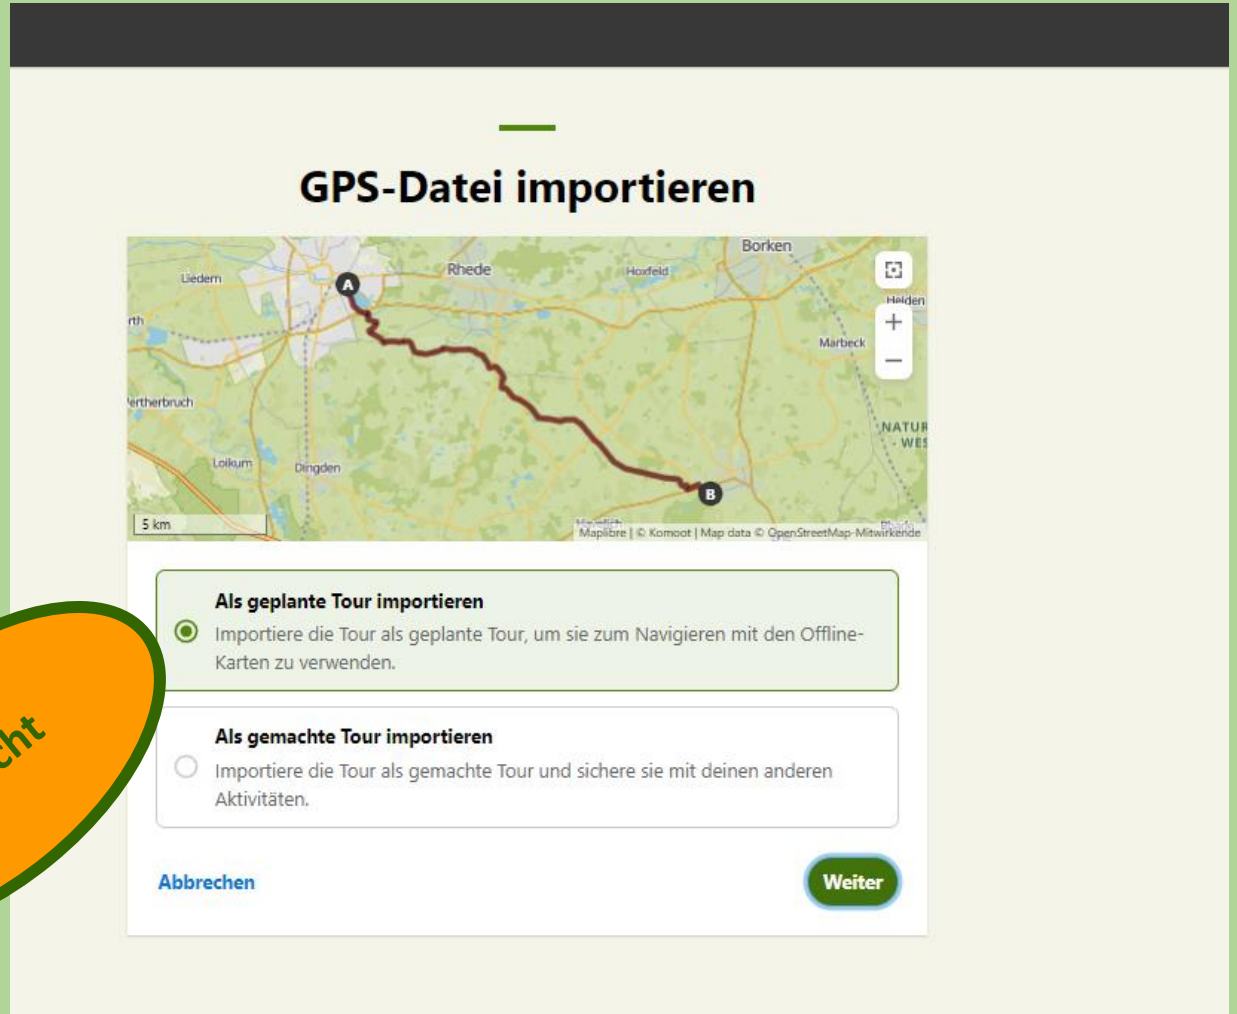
GPS-Datei importieren

Borken
Liedern
Rhede
Hoxfeld
Heiden
rth
Marbeck
ertherbruch
NATUR - WES
Loikum
Dingden
5 km
A
B
Maplibre | © Komoot | Map data © OpenStreetMap-Mitwirkende

Als geplante Tour importieren
Importiere die Tour als geplante Tour, um sie zum Navigieren mit den Offline-Karten zu verwenden.

Als gemachte Tour importieren
Importiere die Tour als gemachte Tour und sichere sie mit deinen anderen Aktivitäten.

Abbrechen

Weiter

cht